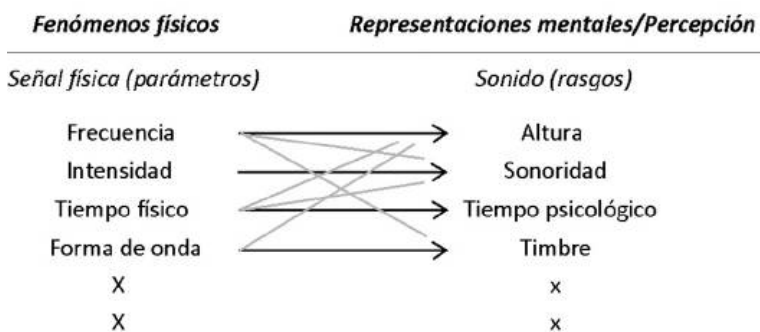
| Fenómenos físicos | Representaciones mentales/Percepción |
|---|---|
| Señal física (parámetros) | Sonido (rasgos) |
| Frecuencia | Altura |
| Intensidad | Sonoridad |
| Tiempo físico | Tiempo psicológico |
| Forma de onda | Timbre |
| X | x |
| X | x |